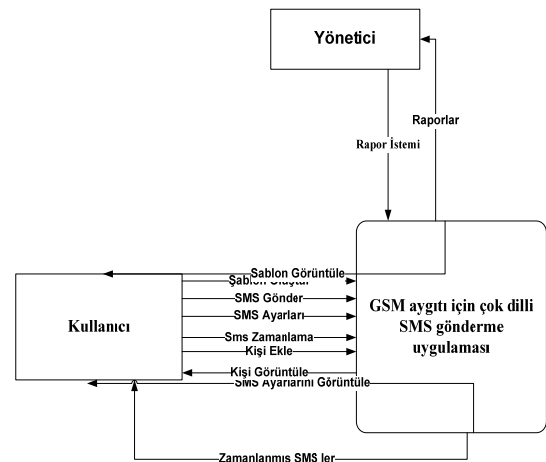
Yönetici

Raporlar

Rapor İstemi

Sablon Görüntüle
Şablon Oluştur
SMS Gönder
SMS Ayarları
Sms Zamanlama
Kişi Ekle
Kişi Görüntüle
SMS Ayarlarını Görüntüle

Kullanıcı

GSM aygıtı için çok dilli SMS gönderme uygulaması

Zamanlanmış SMS ler